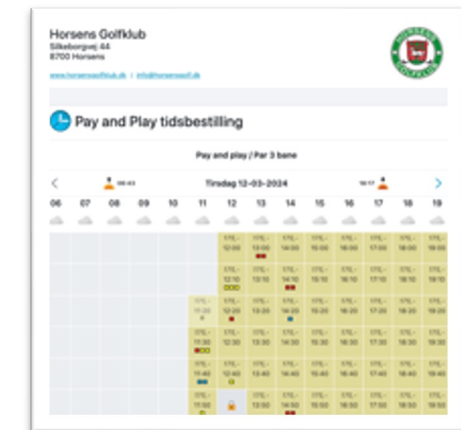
Horsens Golfklub
Silkeborgvej 44
8700 Horsens

www.horsensgolfklub.dk | info@horsensgolf.dk

Pay and Play tidsbestilling

Pay and play / Par 3 bane

Tirsdag 12-03-2024

06 07 08 09 10 11 12 13 14 15 16 17 18 19